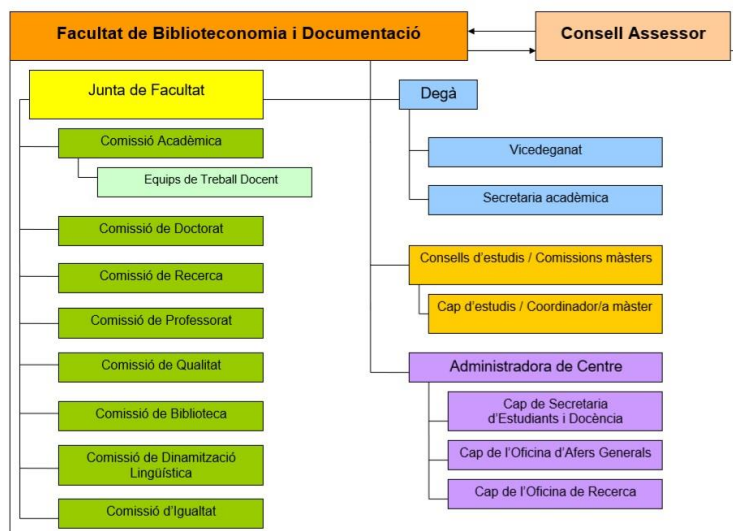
Facultat de Biblioteconomia i Documentació

Consell Assessor

Junta de Facultat

Degà

Comissió Acadèmica

Equips de Treball Docent

Vicedeganat

Secretaria acadèmica

Comissió de Doctorat

Comissió de Recerca

Consells d'estudis / Comissions màsters

Cap d'estudis / Coordinador/a màster

Comissió de Professorat

Comissió de Qualitat

Administradora de Centre

Cap de Secretaria d'Estudiants i Docència

Comissió de Biblioteca

Cap de l'Oficina d'Afers Generals

Comissió de Dinamització Lingüística

Cap de l'Oficina de Recerca

Comissió d'Igualtat